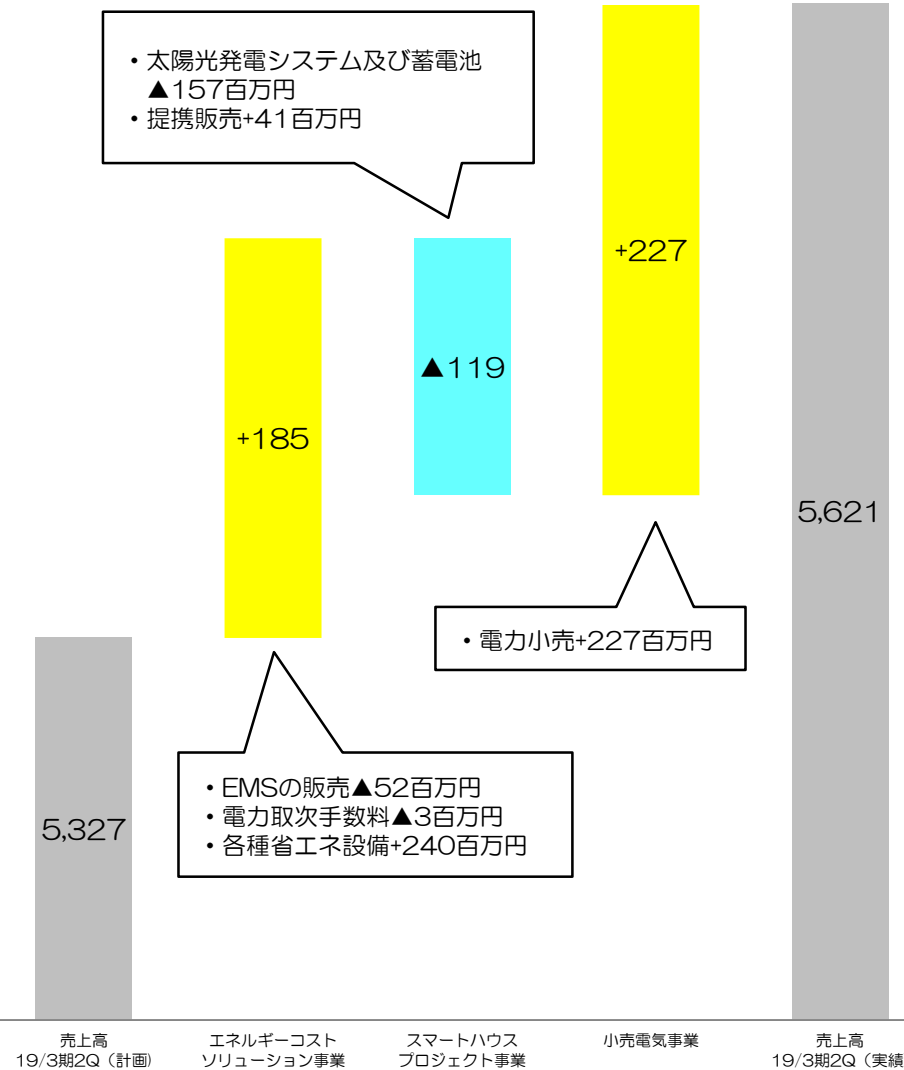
・太陽光発電システム及び蓄電池 ▲157百万円
・提携販売+41百万円

+227

▲119

+185

5,621

・電力小売+227百万円

・EMSの販売▲52百万円
・電力取次手数料▲3百万円
・各種省エネ設備+240百万円

5,327

売上高 19/3期2Q（計画）

エネルギーコスト ソリューション事業

スマートハウス プロジェクト事業

小売電気事業

売上高 19/3期2Q（実績